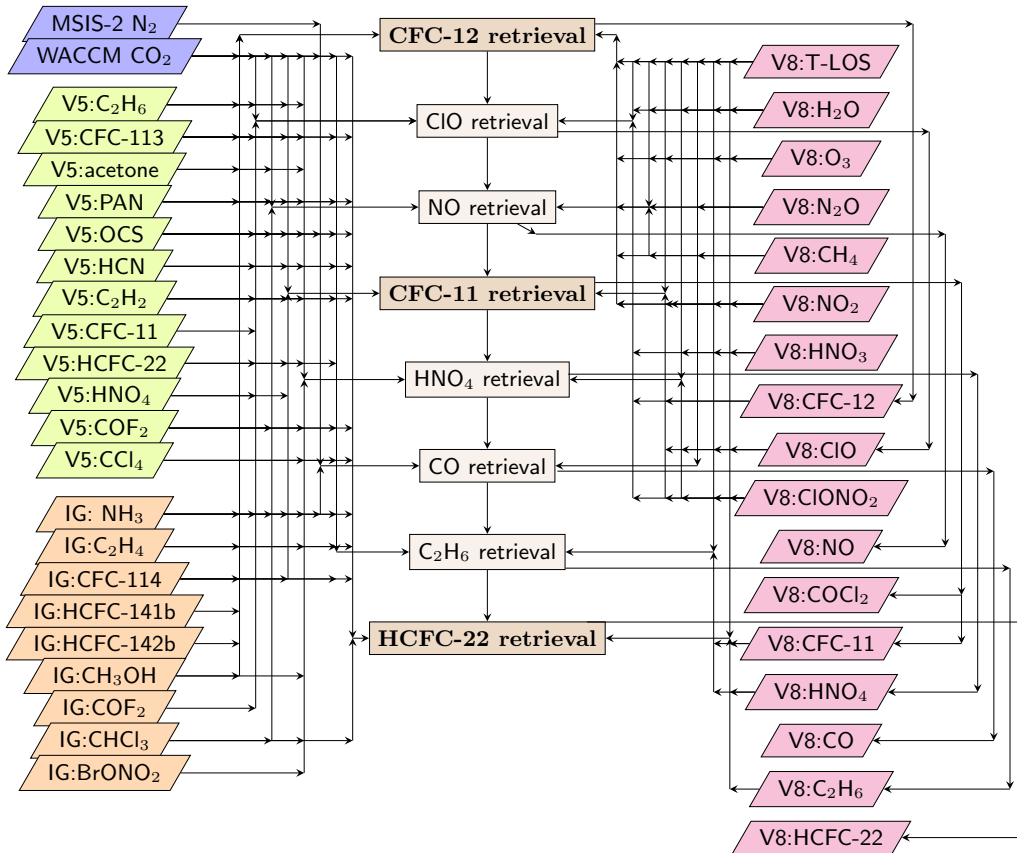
MSIS-2 $N_2$
WACCM $CO_2$

V5:$C_2H_6$
V5:CFC-113
V5:acetone
V5:PAN
V5:OCS
V5:HCN
V5:$C_2H_2$
V5:CFC-11
V5:HCFC-22
V5:$HNO_4$
V5:$COF_2$
V5:$CCl_4$

IG: $NH_3$
IG:$C_2H_4$
IG:CFC-114
IG:HCFC-141b
IG:HCFC-142b
IG:$CH_3OH$
IG:$COF_2$
IG:$CHCl_3$
IG:$BrONO_2$

CFC-12 retrieval
ClO retrieval
NO retrieval
CFC-11 retrieval
$HNO_4$ retrieval
CO retrieval
$C_2H_6$ retrieval
HCFC-22 retrieval

V8:T-LOS
V8:$H_2O$
V8:$O_3$
V8:$N_2O$
V8:$CH_4$
V8:$NO_2$
V8:$HNO_3$
V8:CFC-12
V8:ClO
V8:$ClONO_2$
V8:NO
V8:$COCl_2$
V8:CFC-11
V8:$HNO_4$
V8:CO
V8:$C_2H_6$
V8:HCFC-22